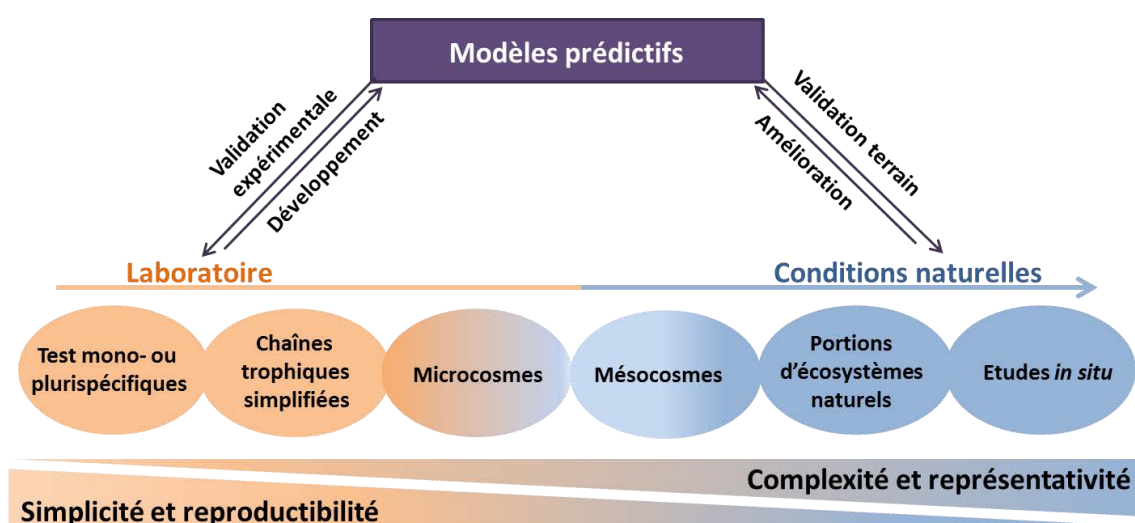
Modèles prédictifs

Validation expérimentale

Développement

Validation terrain

Amélioration

Laboratoire

Conditions naturelles

Test mono- ou plurispécifiques

Chaînes trophiques simplifiées

Microcosmes

Mésocosmes

Portions d'écosystèmes naturels

Etudes *in situ*

Complexité et représentativité

Simplicité et reproductibilité